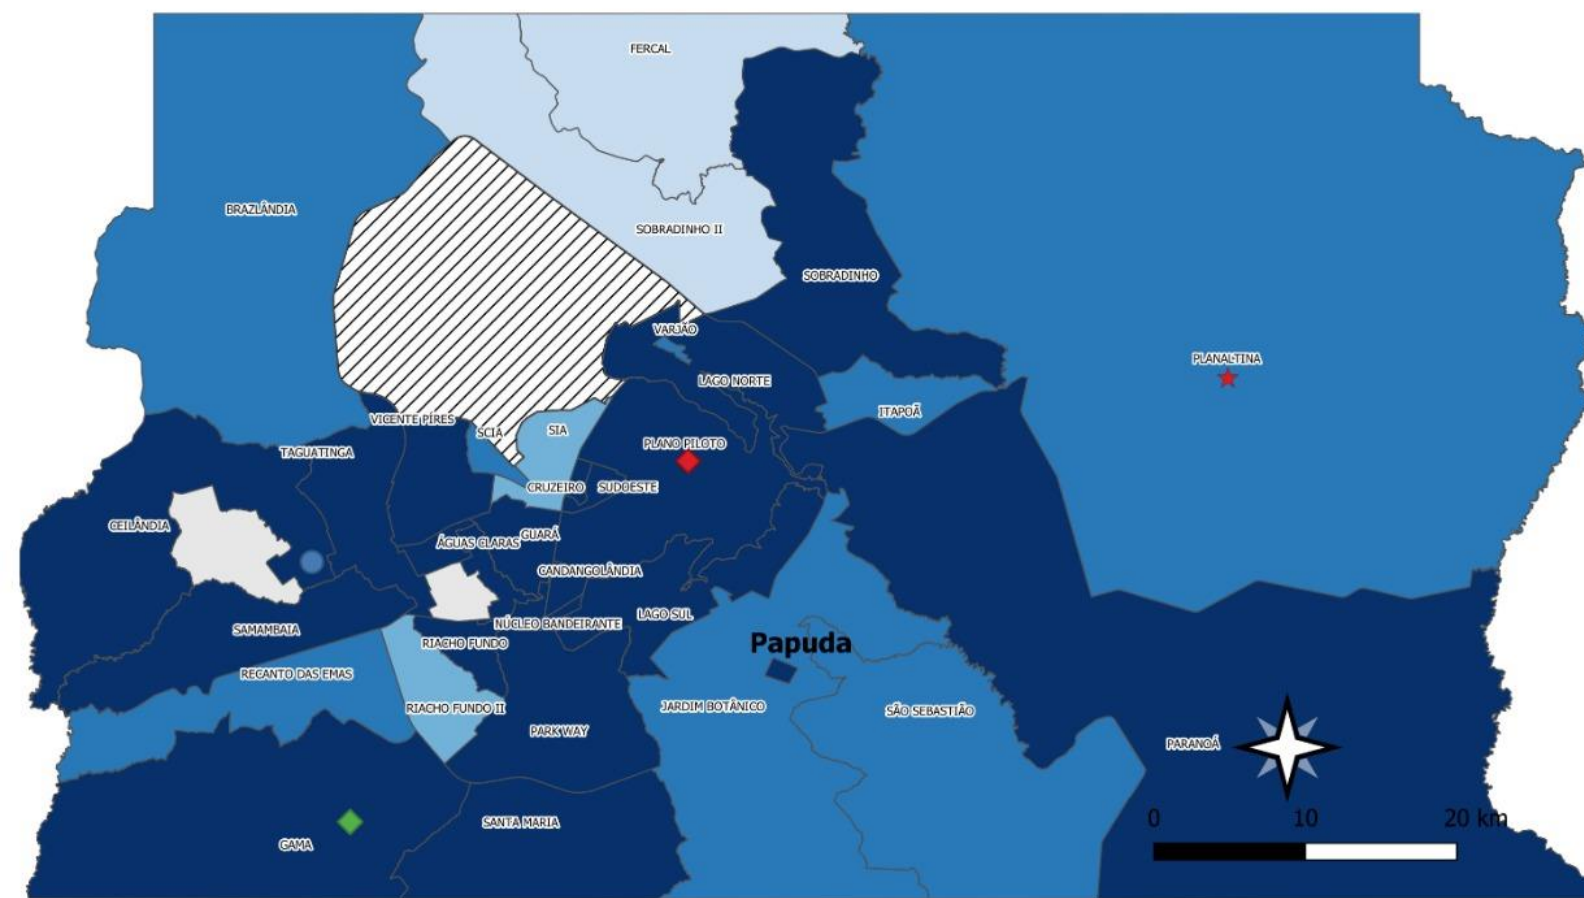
FERCAL

BRAZLÂNDIA

SOBRADINHO II

SOBRADINHO

VARJÃO

PLANALTINA

LAGO NORTE

ITAPOÃ

VICENTE PIRES

SCIA

SIA

PLANO PILOTO

TAGUATINGA

CRUZEIRO

SUDOESTE

CEILÂNDIA

ÁGUAS CLARAS

GUARÁ

CANDANGOLÂNDIA

SAMAMBAIA

NÚCLEO BANDEIRANTE

LAGO SUL

RIACHO FUNDO

Papuda

RECANTO DAS EMAS

RIACHO FUNDO II

JARDIM BOTÂNICO

SÃO SEBASTIÃO

PARKWAY

PARANOÁ

SANTA MARIA

GAMA

0

10

20 km